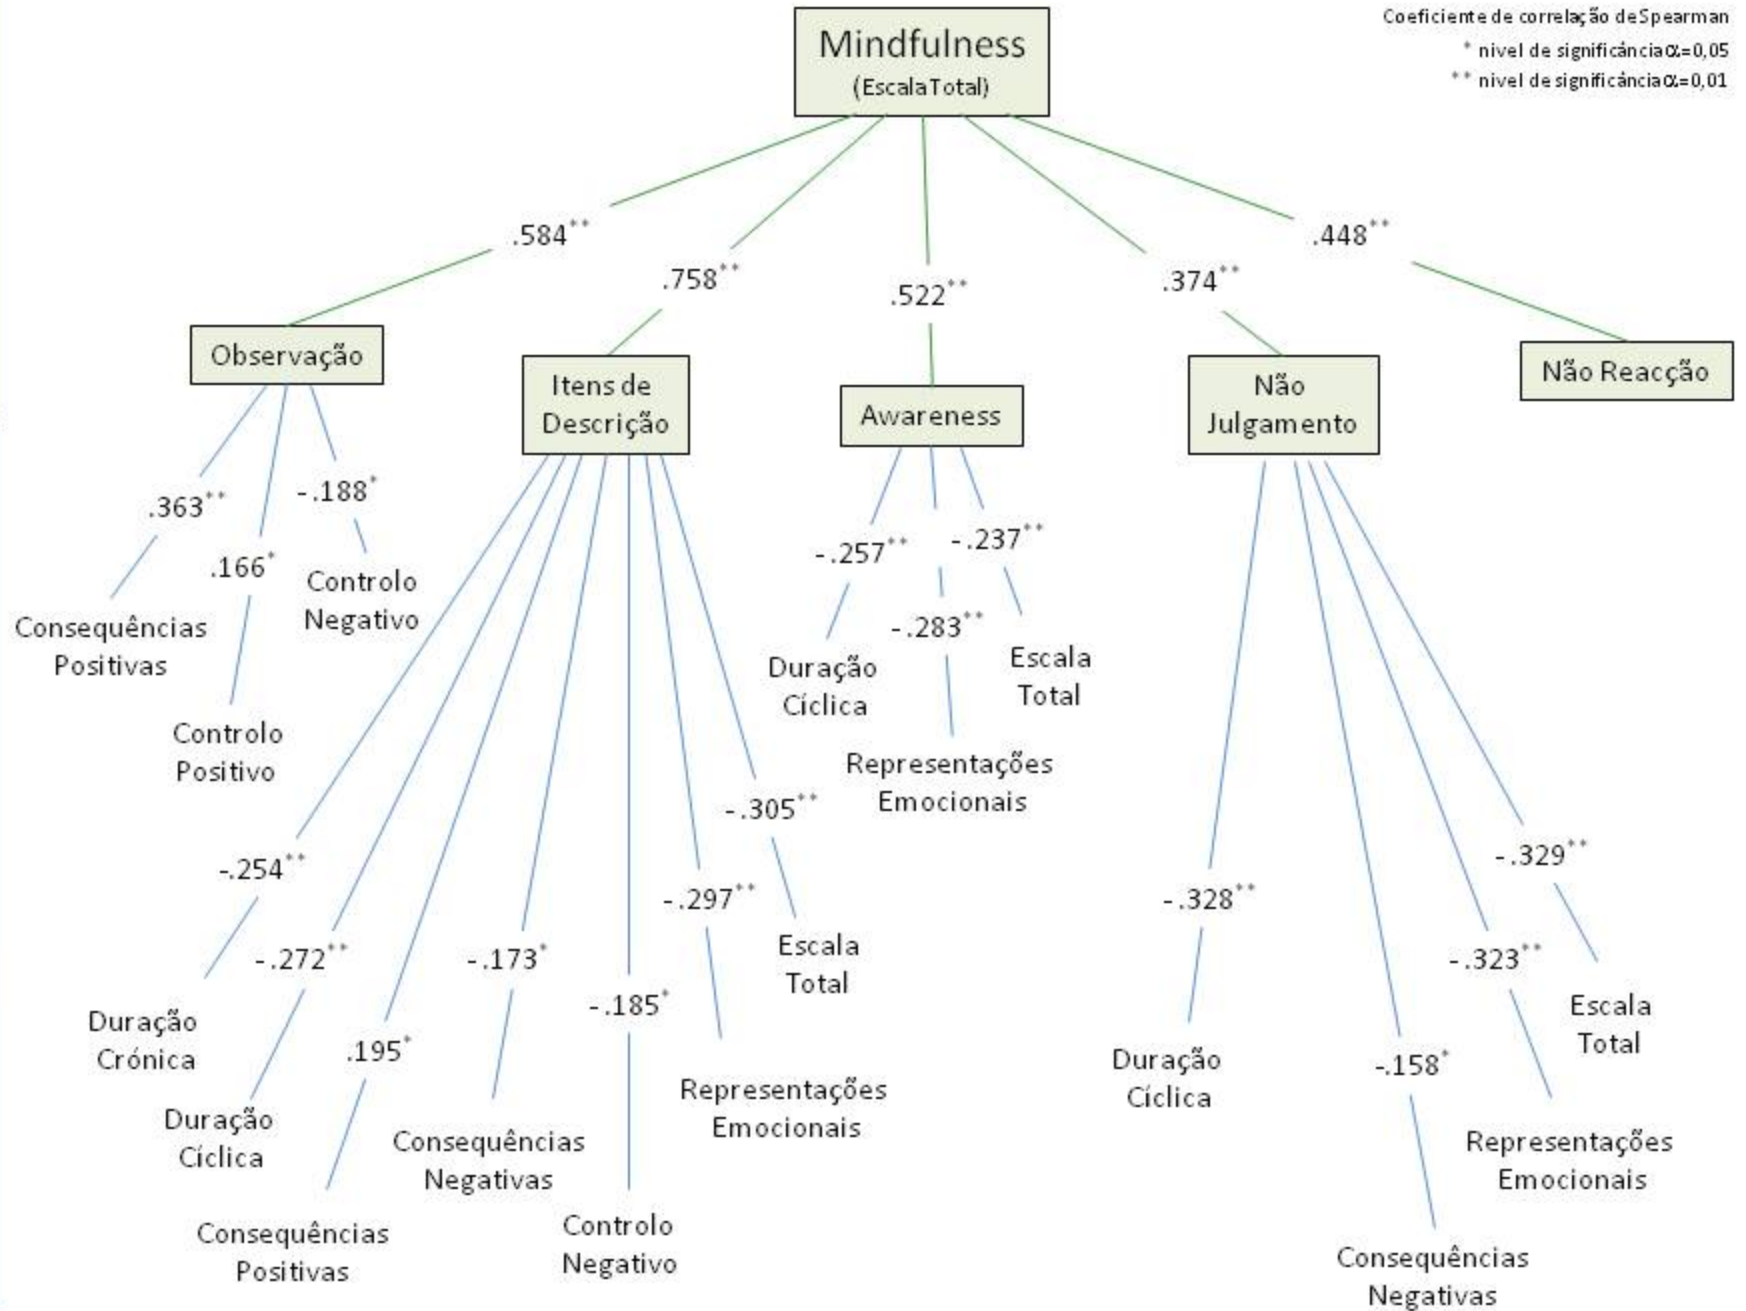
Coeficiente de correlação deSpearman
* nivel de significância $\alpha$=0,05
** nivel de significância $\alpha$=0,01

Mindfulness
(EscalaTotal)

.584**
.758**
.522**
.374**
.448**

Observação
Itens de Descrição
Awareness
Não Julgamento
Não Reacção

.363**
Consequências Positivas
.166*
Controlo Positivo
-.188*
Controlo Negativo

-.254**
Duração Crónica
-.272**
Duração Cíclica
.195*
Consequências Positivas
-.173*
Consequências Negativas
-.185*
Controlo Negativo
-.297**
Representações Emocionais
-.305**
Escala Total

-.257**
Duração Cíclica
-.283**
Representações Emocionais
-.237**
Escala Total

-.328**
Duração Cíclica
-.158*
Consequências Negativas
-.323**
Representações Emocionais
-.329**
Escala Total